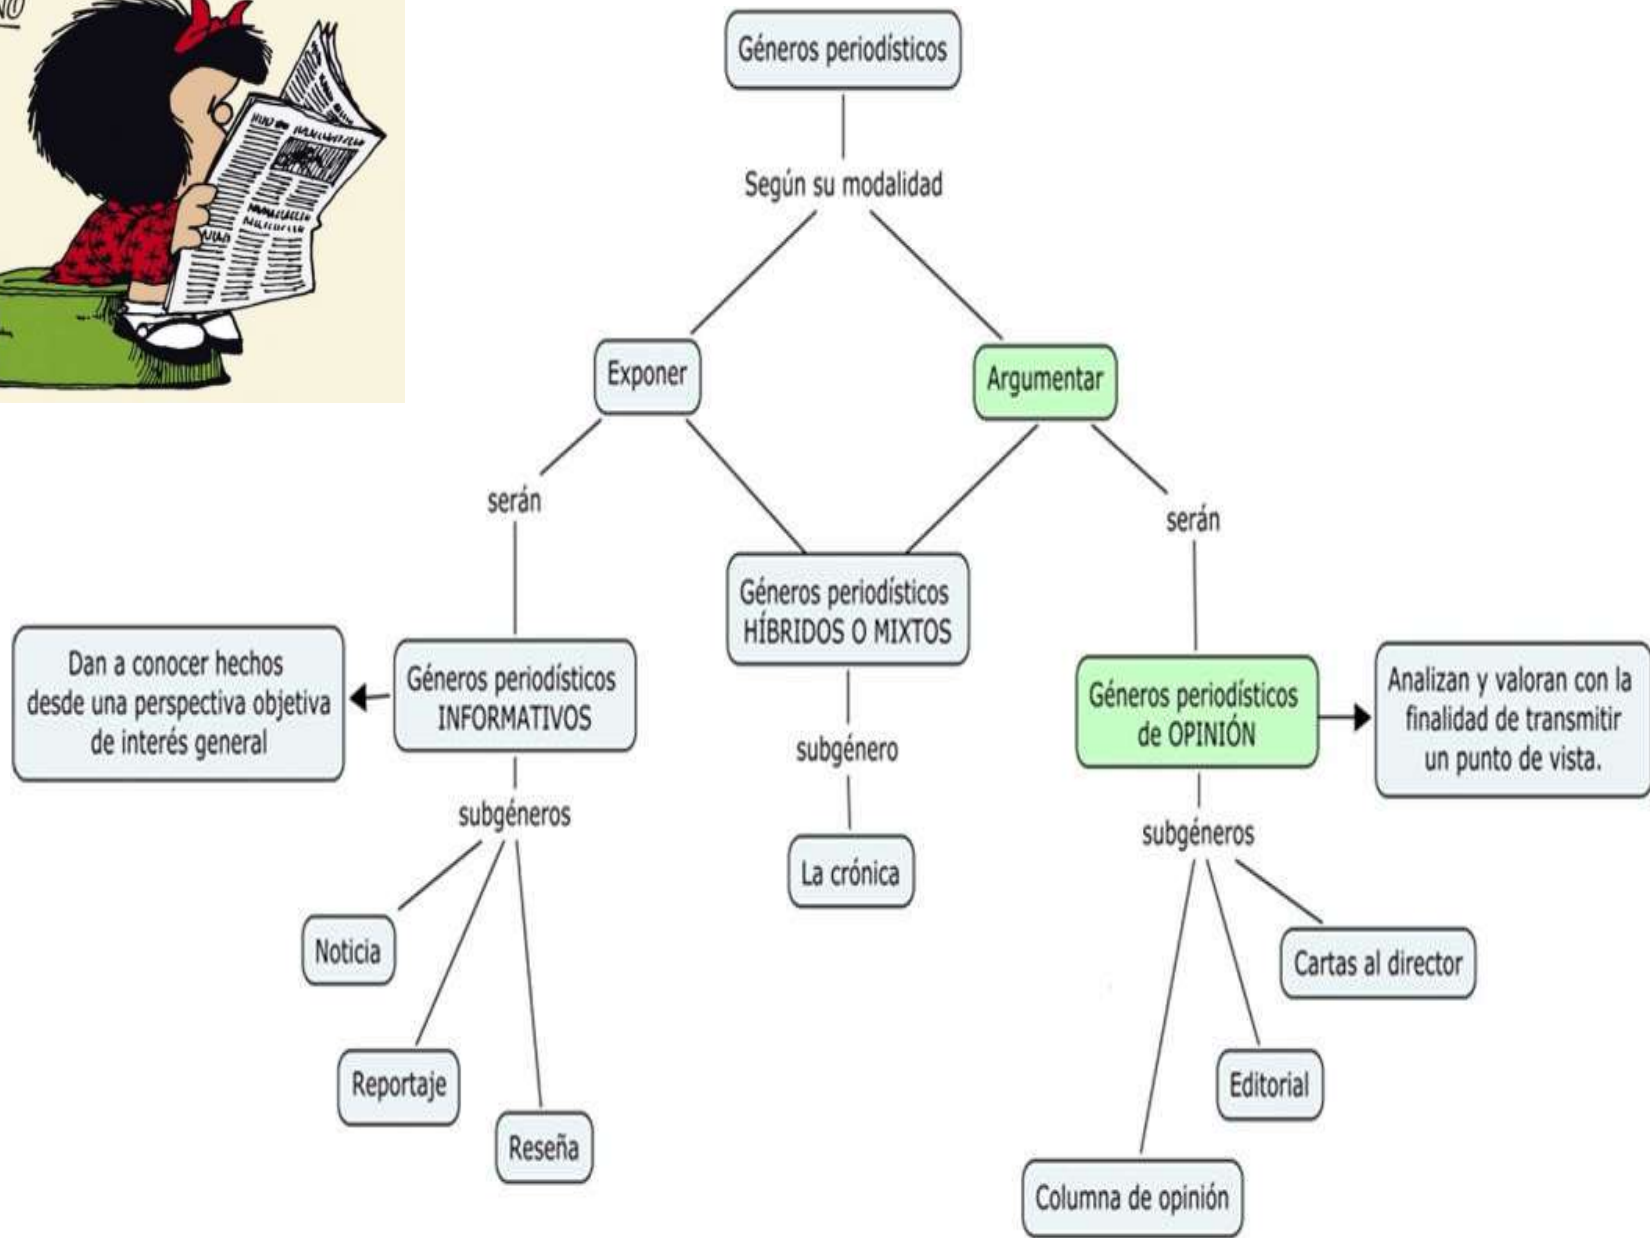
Géneros periodísticos

Según su modalidad

Exponer

Argumentar

serán

serán

Géneros periodísticos HÍBRIDOS O MIXTOS

Dan a conocer hechos desde una perspectiva objetiva de interés general

Géneros periodísticos INFORMATIVOS

Géneros periodísticos de OPINIÓN

Analizan y valoran con la finalidad de transmitir un punto de vista.

subgénero

subgéneros

subgéneros

La crónica

Noticia

Reportaje

Reseña

Cartas al director

Editorial

Columna de opinión